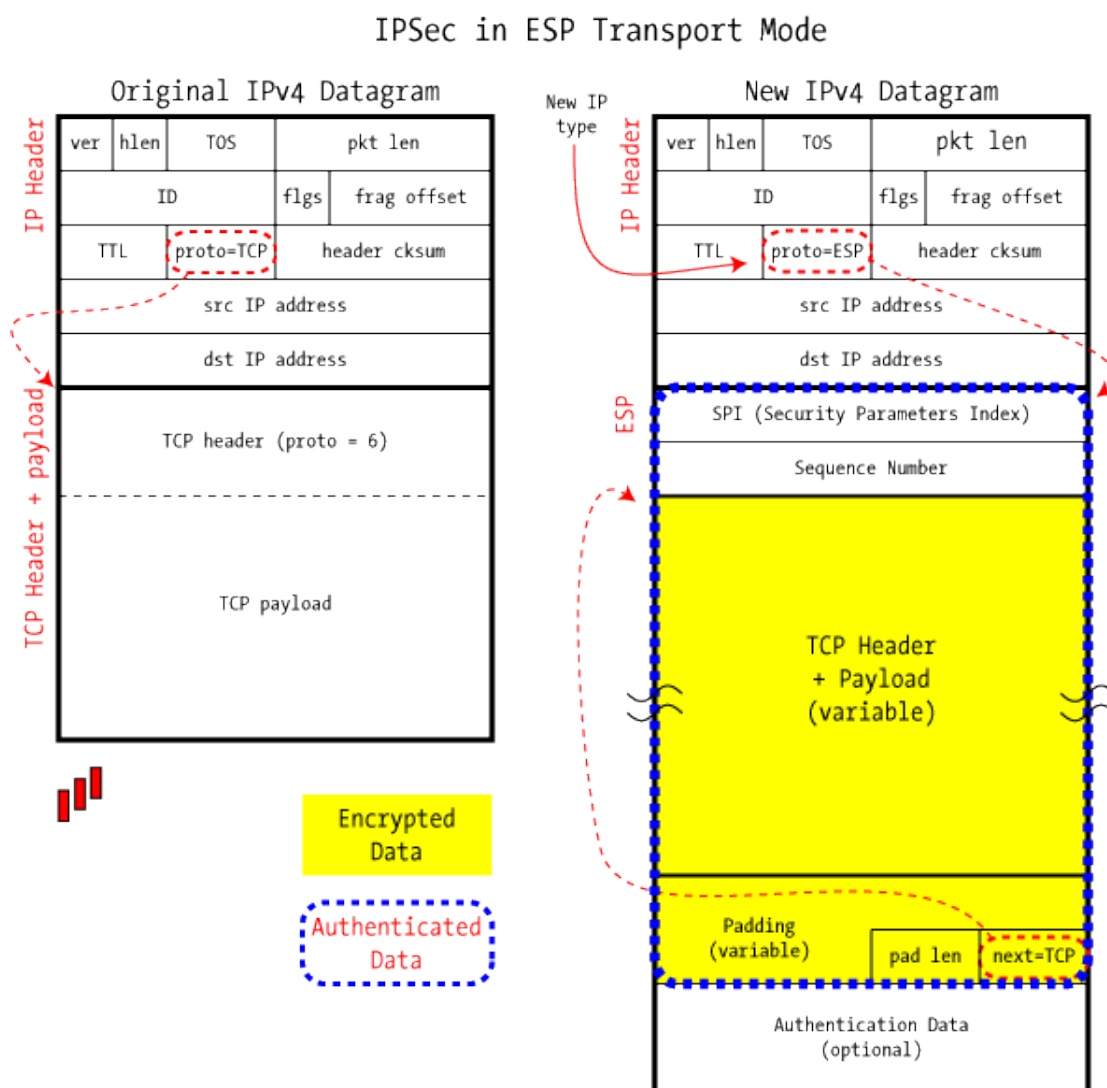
IPSec in ESP Transport Mode

Original IPv4 Datagram

IP Header

| ver | hlen | TOS | pkt len |
|---|---|---|---|
| ID | | flgs | frag offset |
| TTL | proto=TCP | header cksum | |
| src IP address | | | |
| dst IP address | | | |

TCP Header + payload

TCP header (proto = 6)

TCP payload

New IP type

New IPv4 Datagram

IP Header

| ver | hlen | TOS | pkt len |
|---|---|---|---|
| ID | | flgs | frag offset |
| TTL | proto=ESP | header cksum | |
| src IP address | | | |
| dst IP address | | | |

ESP

SPI (Security Parameters Index)

Sequence Number

TCP Header + Payload (variable)

Padding (variable)

pad len

next=TCP

Authentication Data (optional)

Encrypted Data

Authenticated Data